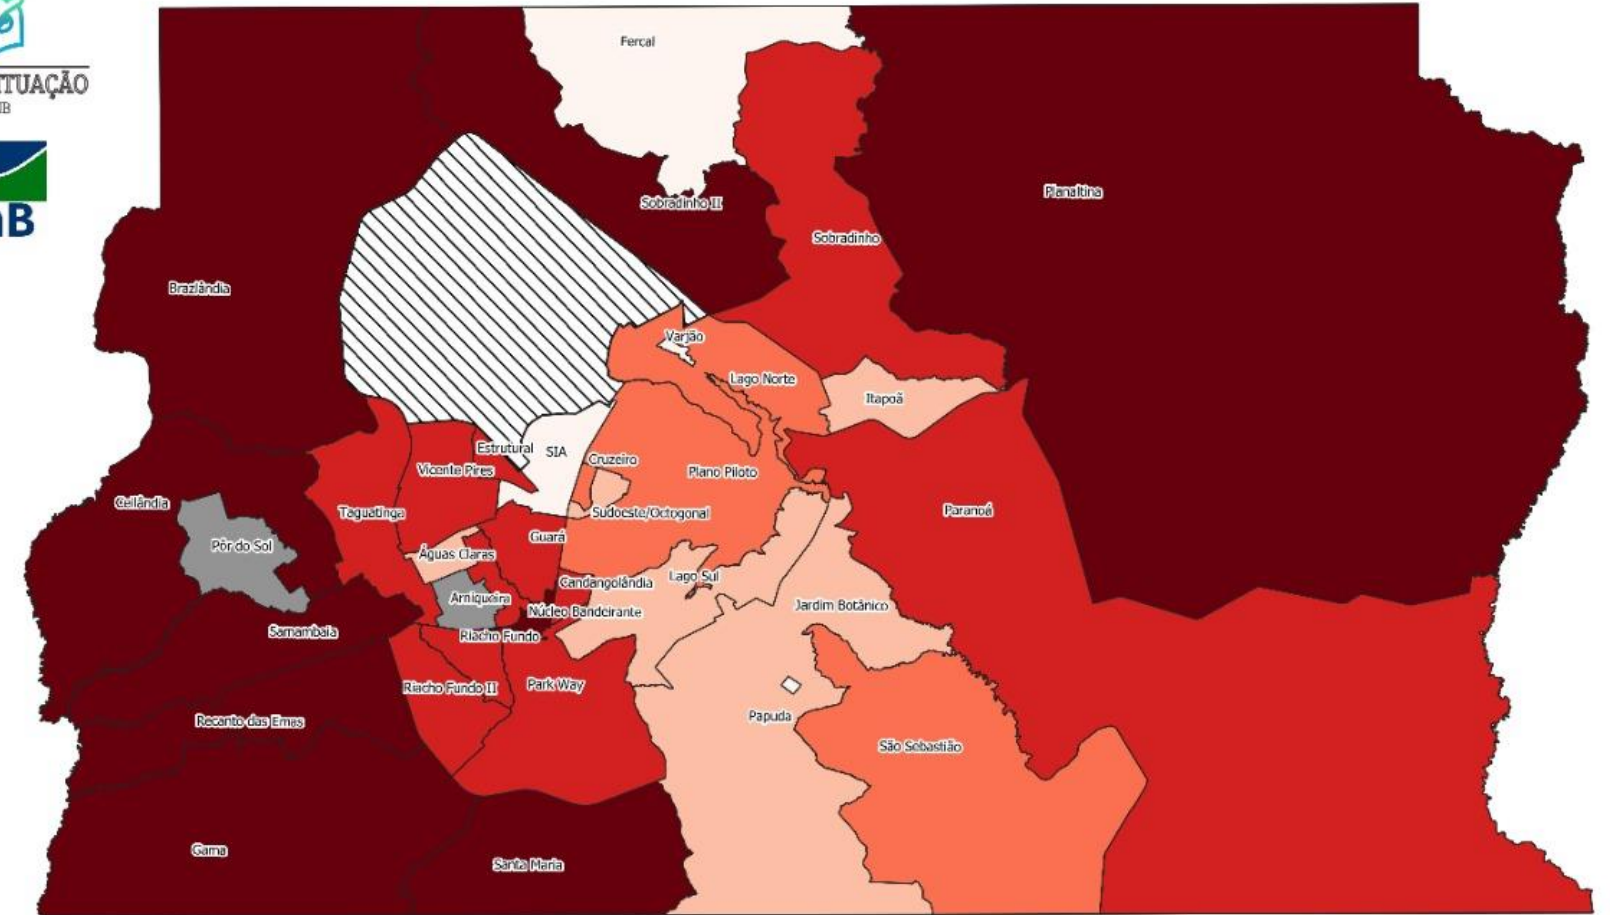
TUAÇÃO
IB

B

Fercal
Sobradinho II
Planaltina
Sobradinho
Brazlândia
Varjão
Lago Norte
Itapoã
Estrutural
SIA
Cruzeiro
Plano Piloto
Vicente Pires
Ceilândia
Taguatinga
Sudoeste/Octogonal
Paranoá
Pôr do Sol
Águas Claras
Guará
Candangolândia
Lago Sul
Arniqueira
Núcleo Bandeirante
Jardim Botânico
Samambaia
Riacho Fundo
Riacho Fundo II
Park Way
Papuda
Recanto das Emas
São Sebastião
Gama
Santa Maria